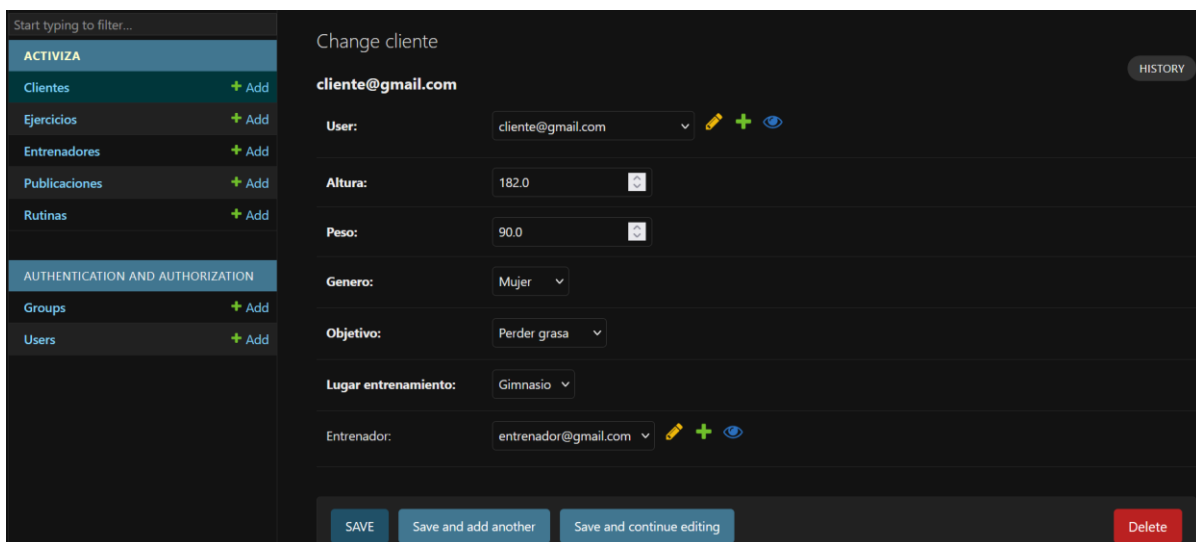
Start typing to filter...

ACTIVIZA

Clientes + Add
Ejercicios + Add
Entrenadores + Add
Publicaciones + Add
Rutinas + Add

AUTHENTICATION AND AUTHORIZATION

Groups + Add
Users + Add

Change cliente

cliente@gmail.com

HISTORY

User: cliente@gmail.com

Altura: 182.0

Peso: 90.0

Genero: Mujer

Objetivo: Perder grasa

Lugar entrenamiento: Gimnasio

Entrenador: entrenador@gmail.com

SAVE | Save and add another | Save and continue editing | Delete